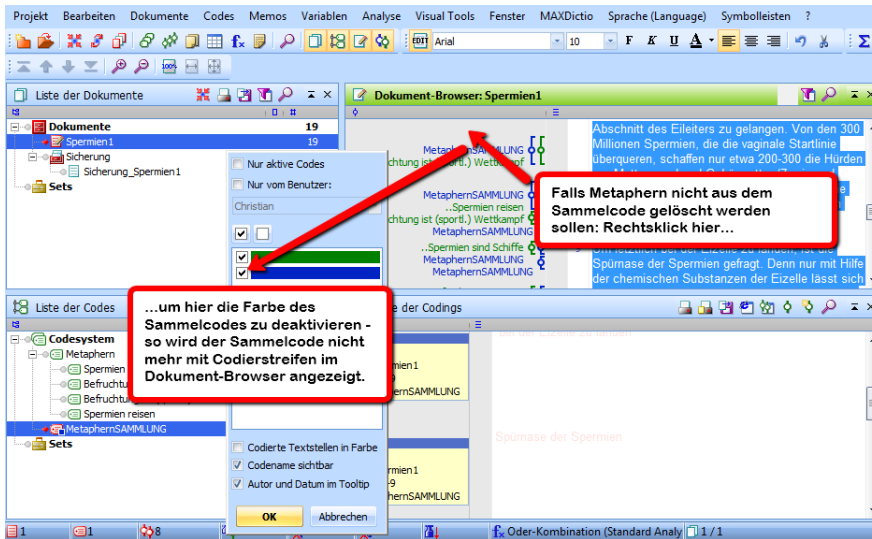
Projekt Bearbeiten Dokumente Codes Memos Variablen Analyse Visual Tools Fenster MAXDictio Sprache (Language) Symbolleisten ?

Arial 10 F K U A

Liste der Dokumente

Dokumente 19
Spermien1 19
Sicherung
Sicherung_Spermien1
Sets

Nur aktive Codes
Nur vom Benutzer:
Christian

Dokument-Browser: Spermien1

MetaphernSAMMLUNG
chtung ist (sportl.) Wettkampf
MetaphernSAMMLUNG
..Spermien reisen
chtung ist (sportl.) Wettkampf
MetaphernSAMMLUNG
..Spermien sind Schiffe
MetaphernSAMMLUNG
MetaphernSAMMLUNG

Abschnitt des Eileiters zu gelangen. Von den 300 Millionen Spermien, die die vaginale Startlinie überqueren, schaffen nur etwa 200-300 die Hürden

Falls Metaphern nicht aus dem Sammelcode gelöscht werden sollen: Rechtsklick hier…

Spürnase der Spermien gefragt. Denn nur mit Hilfe der chemischen Substanzen der Eizelle lässt sich

Liste der Codes

Codesystem
Metaphern
Spermien
Befruchtu
Befruchtu
Spermien reisen
MetaphernSAMMLUNG
Sets

…um hier die Farbe des Sammelcodes zu deaktivieren - so wird der Sammelcode nicht mehr mit Codierstreifen im Dokument-Browser angezeigt.

e der Codings

rmien1
rnSAMMLUNG

Spürnase der Spermien

rmien1
9
rnSAMMLUNG

Codierte Textstellen in Farbe
Codename sichtbar
Autor und Datum im Tooltip

OK Abbrechen

1 1 8 Oder-Kombination (Standard Analy 1 / 1